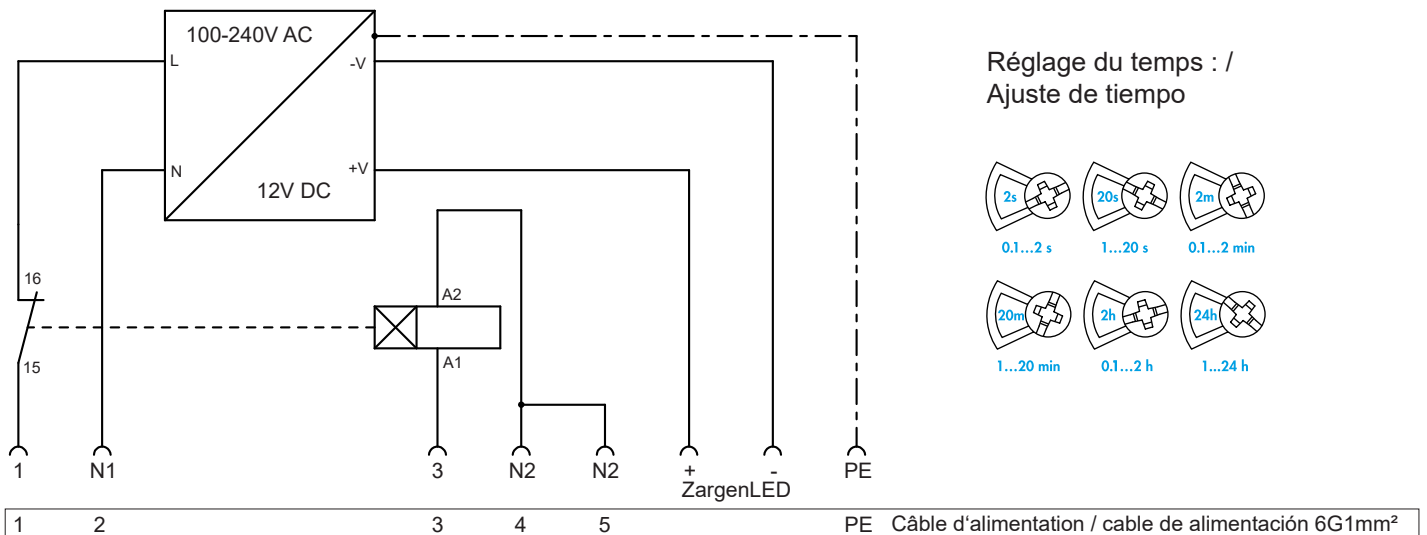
100-240V AC

L

-V

N

+V

12V DC

16

15

A2

A1

1 N1 3 N2 N2 + - PE

ZargenLED

Réglage du temps : /
Ajuste de tiempo

2s 20s 2m

0.1…2 s 1…20 s 0.1…2 min

20m 2h 24h

1…20 min 0.1…2 h 1…24 h

| 1 | 2 | 3 | 4 | 5 | PE | Câble d'alimentation / cable de alimentación 6G1mm² |
|---|---|---|---|---|---|---|